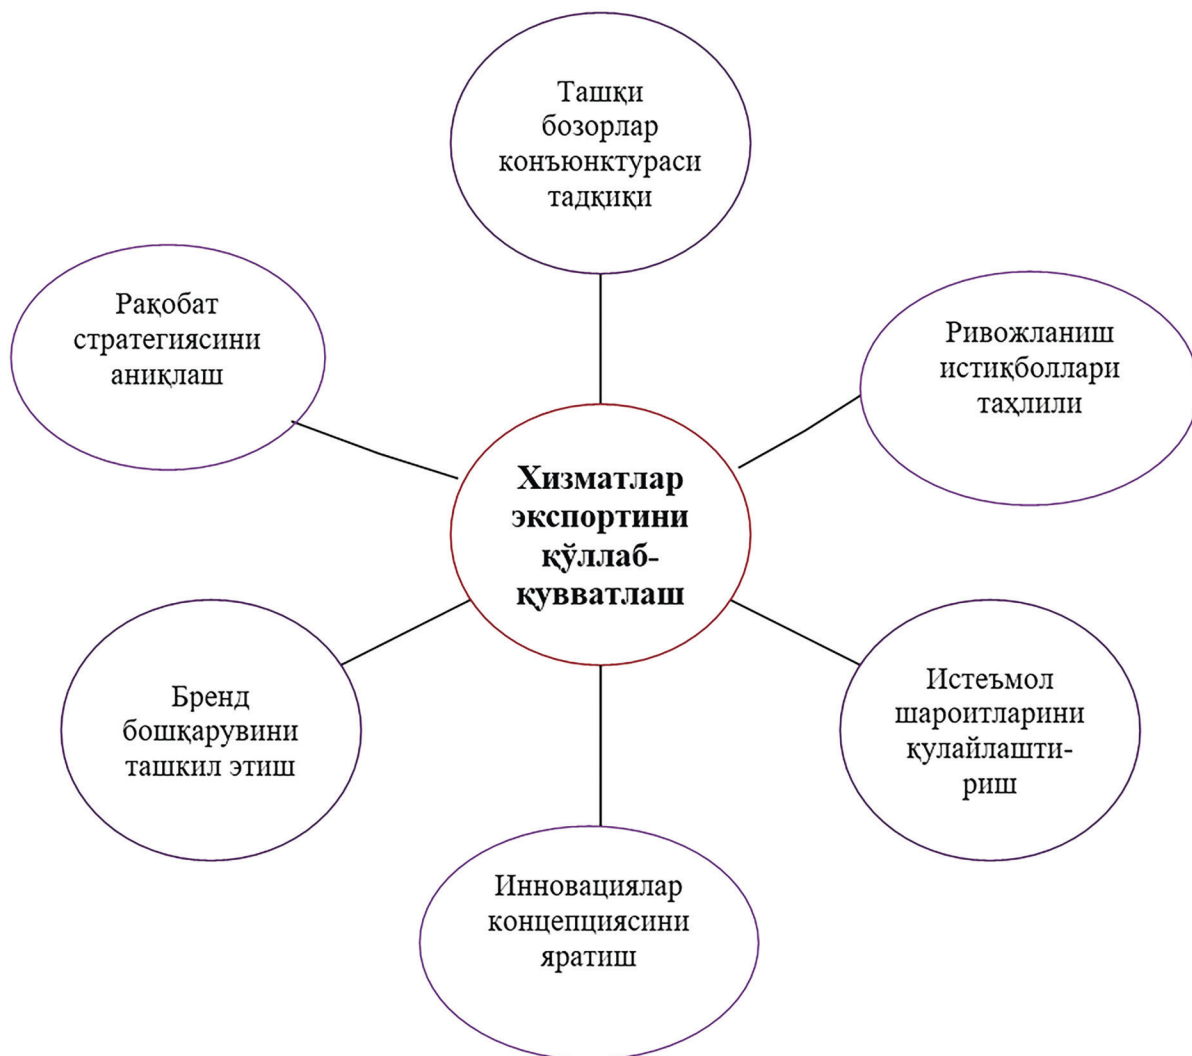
Ташқи бозорлар конъюнктураси тадқиқи

Рақобат стратегиясини аниқлаш

Ривожланиш истиқболлари таҳлили

Хизматлар экспортини қўллаб-қувватлаш

Бренд бошқарувини ташкил этиш

Истеъмол шароитларини қулайлаштириш

Инновациялар концепциясини яратиш